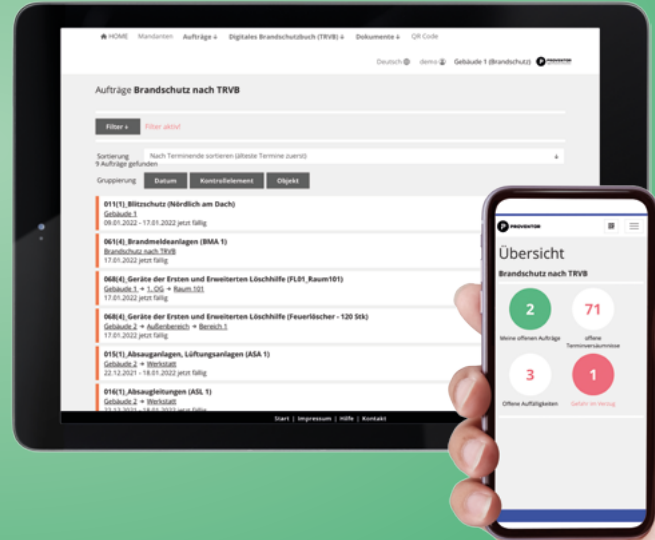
HOME Mandanten Aufträge ↓ Digitales Brandschutzbuch (TRVB) ↓ Dokumente ↓ QR Code

Deutsch demo Gebäude 1 (Brandschutz) PROVENTOR

Aufträge **Brandschutz nach TRVB**

Filter ↓ Filter aktiv!

Sortierung Nach Terminende sortieren (älteste Termine zuerst)
9 Aufträge gefunden

Gruppierung Datum Kontrollelement Objekt

**011(1)_Blitzschutz (Nördlich am Dach)**
Gebäude 1
09.01.2022 - 17.01.2022 jetzt fällig

**061(4)_Brandmeldeanlagen (BMA 1)**
Brandschutz nach TRVB
17.01.2022 jetzt fällig

**068(4)_Geräte der Ersten und Erweiterten Löschhilfe (FL01_Raum101)**
Gebäude 1 → 1. OG → Raum 101
17.01.2022 jetzt fällig

**068(4)_Geräte der Ersten und Erweiterten Löschhilfe (Feuerlöscher - 120 Stk)**
Gebäude 2 → Außenbereich → Bereich 1
17.01.2022 jetzt fällig

**015(1)_Absauganlagen, Lüftungsanlagen (ASA 1)**
Gebäude 2 → Werkstatt
22.12.2021 - 18.01.2022 jetzt fällig

**016(1)_Absaugleitungen (ASL 1)**
Gebäude 2 → Werkstatt
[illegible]

Start | Impressum | Hilfe | Kontakt

PROVENTOR

Übersicht

Brandschutz nach TRVB

2
Meine offenen Aufträge

71
offene Terminversäumnisse

3
Offene Auffälligkeiten

1
Gefahr im Verzug